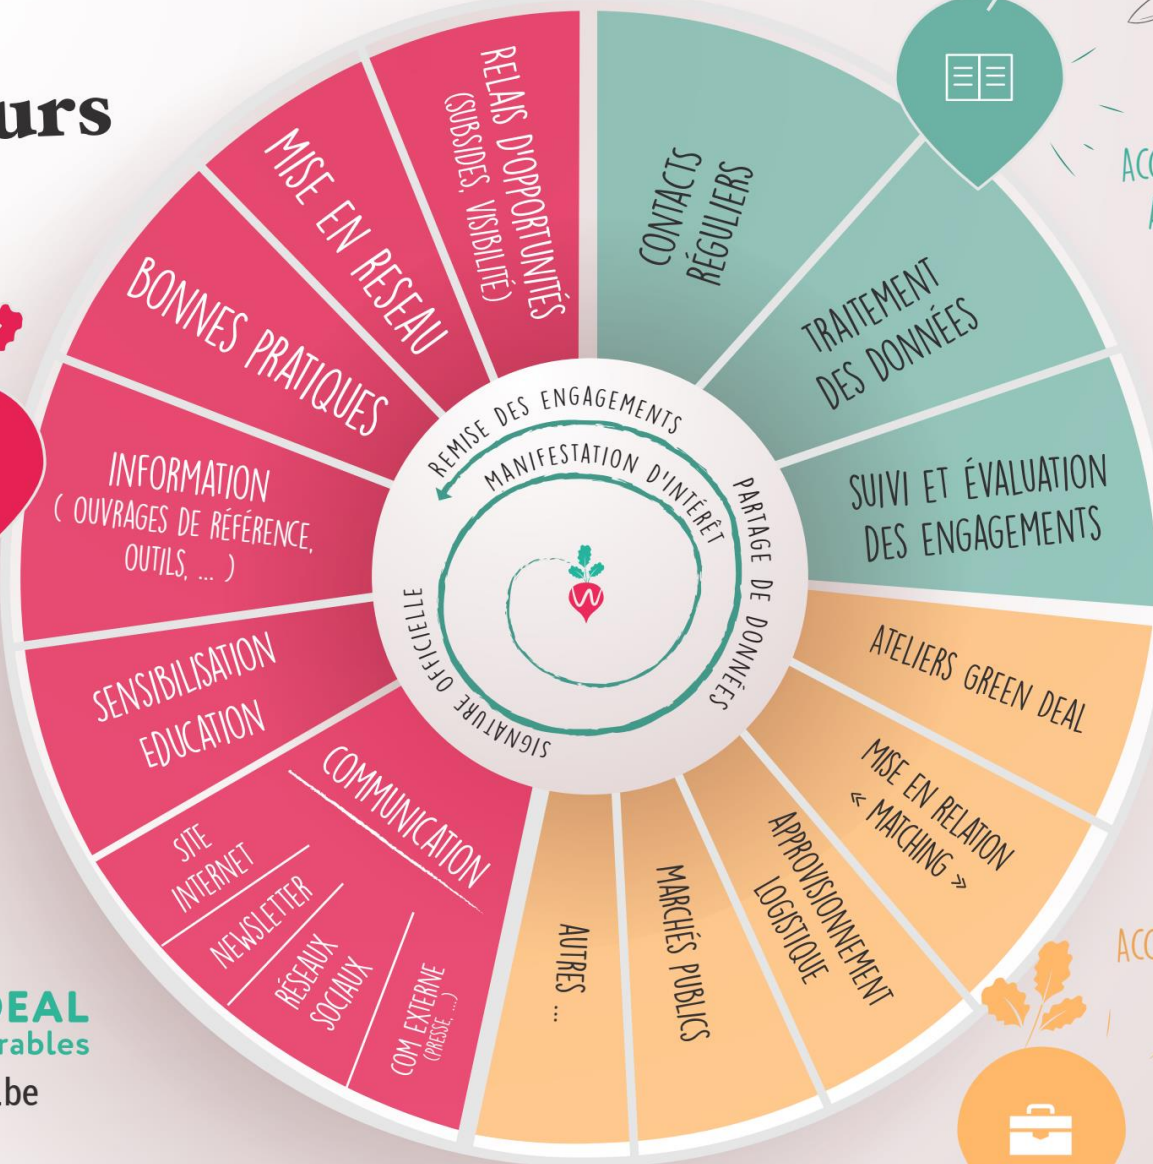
urs

RELAIS D'OPPORTUNITÉS (SUBSIDES, VISIBILITÉ)

MISE EN RESEAU

BONNES PRATIQUES

INFORMATION ( OUVRAGES DE RÉFÉRENCE, OUTILS, ... )

SENSIBILISATION EDUCATION

COMMUNICATION

SITE INTERNET

NEWSLETTER

RÉSEAUX SOCIAUX

COM EXTERNE (PRESSE, ...)

CONTACTS RÉGULIERS

TRAITEMENT DES DONNÉES

SUIVI ET ÉVALUATION DES ENGAGEMENTS

ATELIERS GREEN DEAL

MISE EN RELATION « MATCHING »

APPROVISIONNEMENT LOGISTIQUE

MARCHÉS PUBLICS

AUTRES ...

REMISE DES ENGAGEMENTS

MANIFESTATION D'INTÉRÊT

PARTAGE DE DONNÉES

SIGNATURE OFFICIELLE

ACC

ACC

DEAL
rables
.be